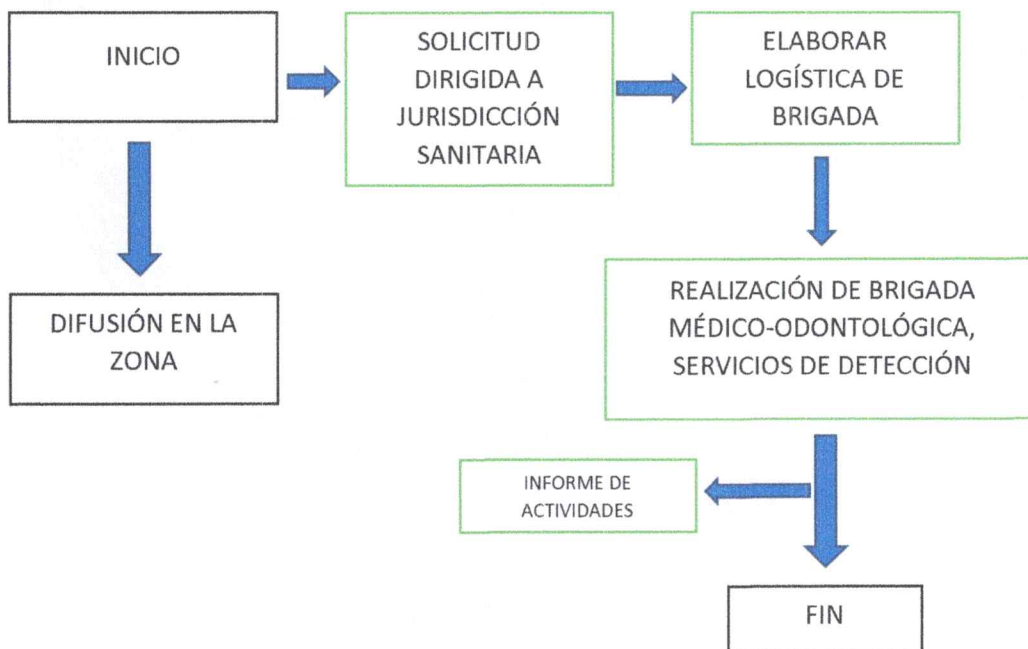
INICIO

SOLICITUD DIRIGIDA A JURISDICCIÓN SANITARIA

ELABORAR LOGÍSTICA DE BRIGADA

DIFUSIÓN EN LA ZONA

REALIZACIÓN DE BRIGADA MÉDICO-ODONTOLÓGICA, SERVICIOS DE DETECCIÓN

INFORME DE ACTIVIDADES

FIN